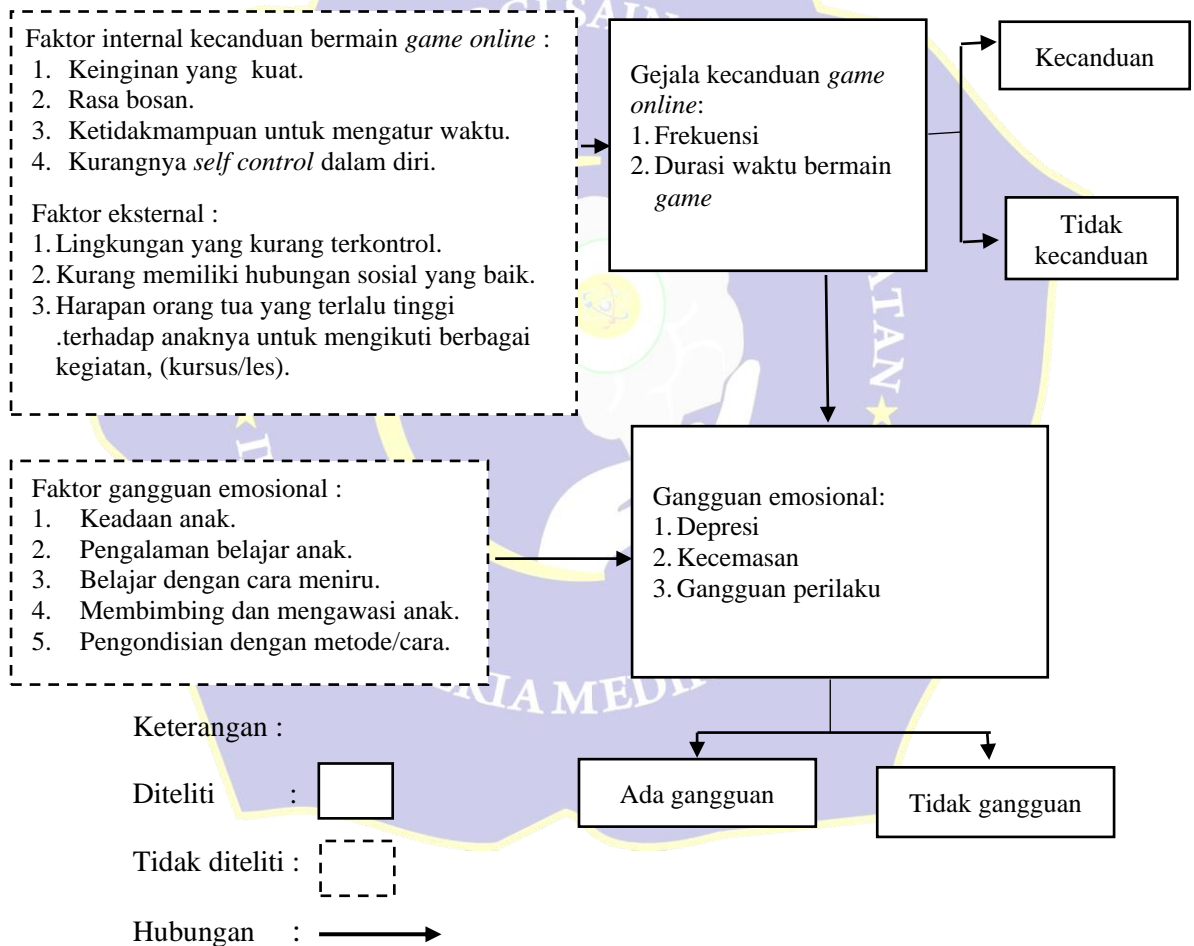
Faktor internal kecanduan bermain *game online* :
1. Keinginan yang kuat.
2. Rasa bosan.
3. Ketidakmampuan untuk mengatur waktu.
4. Kurangnya *self control* dalam diri.

Faktor eksternal :
1. Lingkungan yang kurang terkontrol.
2. Kurang memiliki hubungan sosial yang baik.
3. Harapan orang tua yang terlalu tinggi .terhadap anaknya untuk mengikuti berbagai kegiatan, (kursus/les).

Gejala kecanduan *game online*:
1. Frekuensi
2. Durasi waktu bermain *game*

Kecanduan

Tidak kecanduan

Faktor gangguan emosional :
1. Keadaan anak.
2. Pengalaman belajar anak.
3. Belajar dengan cara meniru.
4. Membimbing dan mengawasi anak.
5. Pengondisian dengan metode/cara.

Gangguan emosional:
1. Depresi
2. Kecemasan
3. Gangguan perilaku

Ada gangguan

Tidak gangguan

Keterangan :

Diteliti :

Tidak diteliti :

Hubungan :